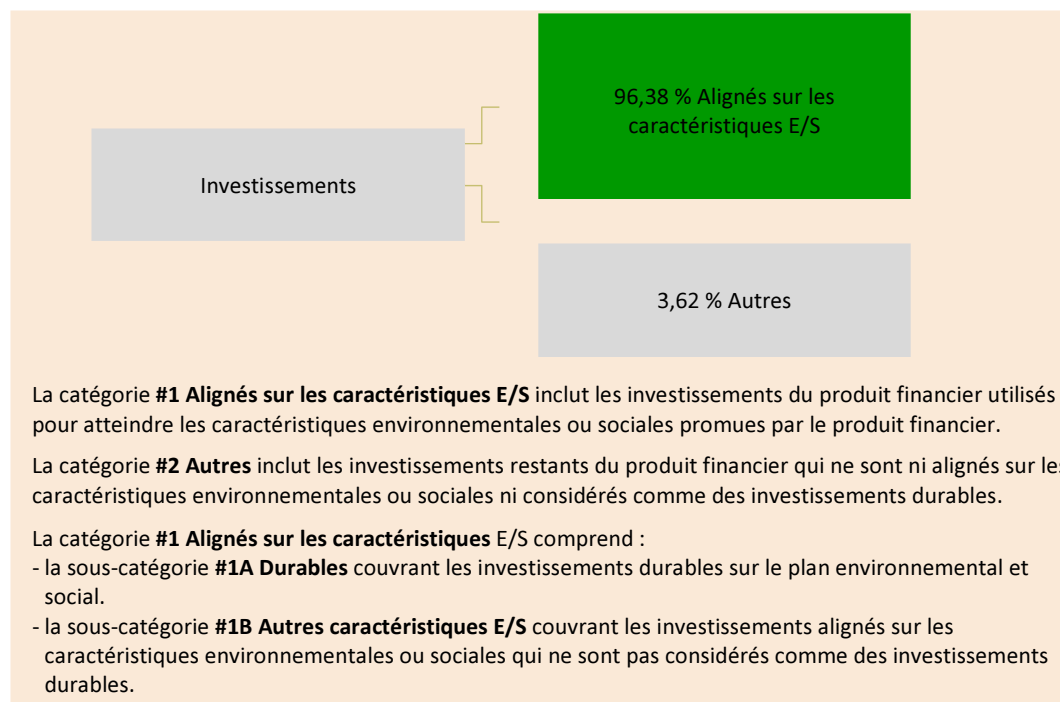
96,38 % Alignés sur les caractéristiques E/S

Investissements

3,62 % Autres

La catégorie **#1 Alignés sur les caractéristiques E/S** inclut les investissements du produit financier utilisés pour atteindre les caractéristiques environnementales ou sociales promues par le produit financier.

La catégorie **#2 Autres** inclut les investissements restants du produit financier qui ne sont ni alignés sur les caractéristiques environnementales ou sociales ni considérés comme des investissements durables.

La catégorie **#1 Alignés sur les caractéristiques** E/S comprend :
- la sous-catégorie **#1A Durables** couvrant les investissements durables sur le plan environnemental et social.
- la sous-catégorie **#1B Autres caractéristiques E/S** couvrant les investissements alignés sur les caractéristiques environnementales ou sociales qui ne sont pas considérés comme des investissements durables.